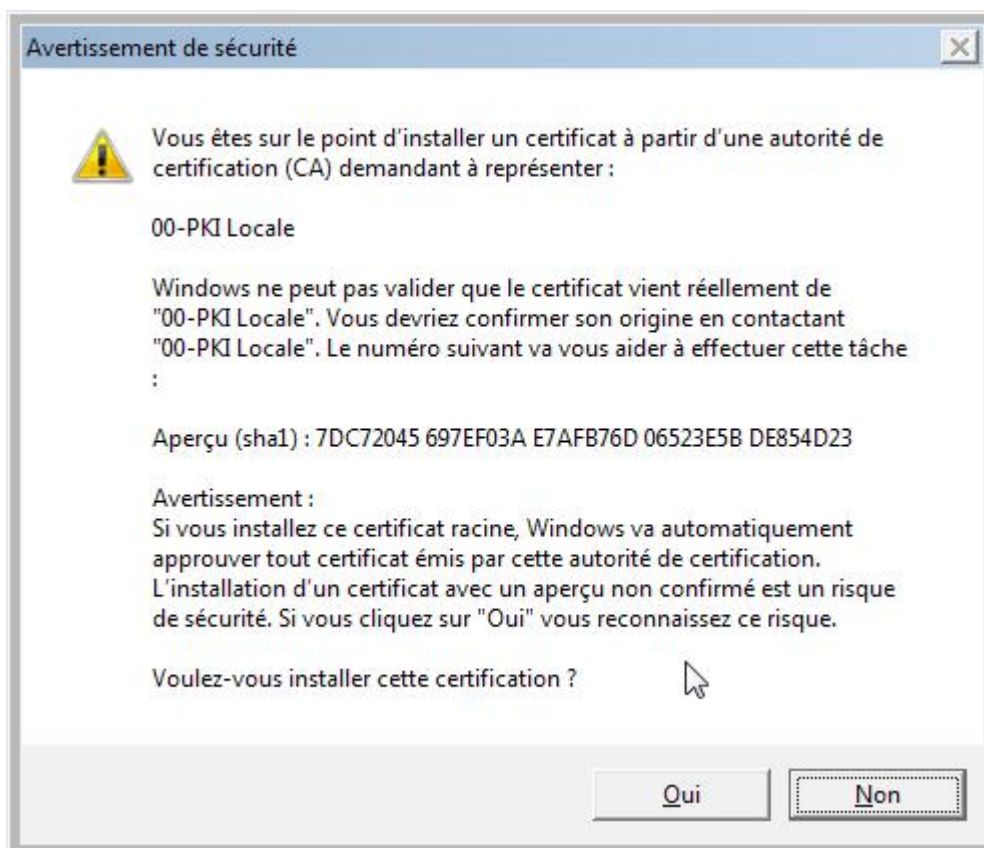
Avertissement de sécurité

Vous êtes sur le point d'installer un certificat à partir d'une autorité de certification (CA) demandant à représenter :

00-PKI Locale

Windows ne peut pas valider que le certificat vient réellement de "00-PKI Locale". Vous devriez confirmer son origine en contactant "00-PKI Locale". Le numéro suivant va vous aider à effectuer cette tâche :

Aperçu (sha1) : 7DC72045 697EF03A E7AFB76D 06523E5B DE854D23

Avertissement :
Si vous installez ce certificat racine, Windows va automatiquement approuver tout certificat émis par cette autorité de certification. L'installation d'un certificat avec un aperçu non confirmé est un risque de sécurité. Si vous cliquez sur "Oui" vous reconnaissez ce risque.

Voulez-vous installer cette certification ?

Oui

Non